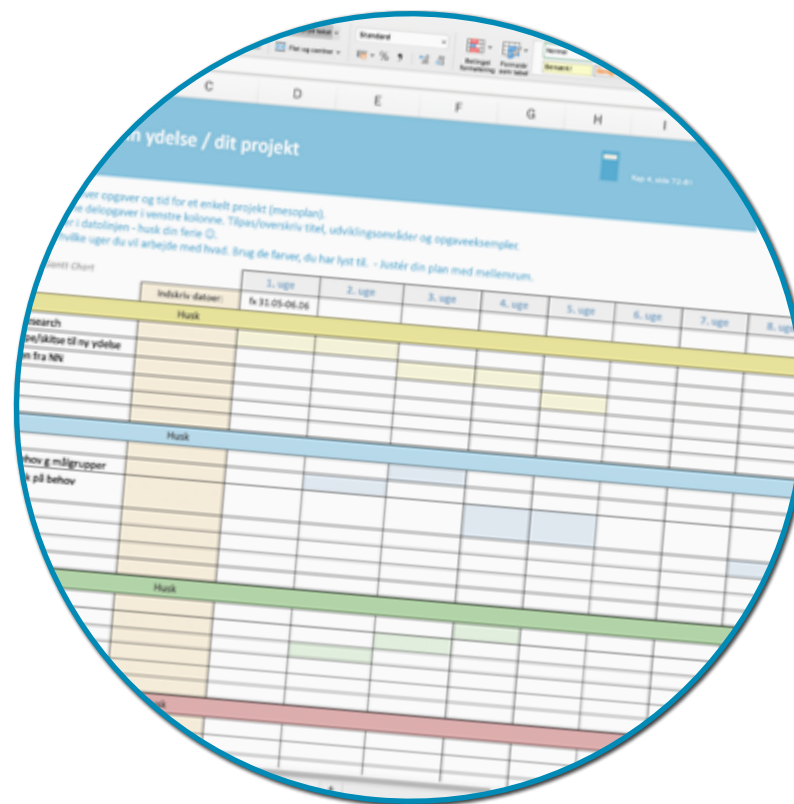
Flet og centrer
Standard
Betinget formatering
Formatér som tabel
Normal
Bemærk!
C D E F G H I
n ydelse / dit projekt
Kap 4, side 72-81
ver opgaver og tid for et enkelt projekt (mesoplan).
e delopgaver i venstre kolonne. Tilpas/overskriv titel, udviklingsområder og opgaveeksempler.
r i datolinjen - husk din ferie ☺.
hvilke uger du vil arbejde med hvad. Brug de farver, du har lyst til. - Justér din plan med mellemrum.
Gantt Chart
Indskriv datoer:
1. uge
fx 31.05-06.06
2. uge
3. uge
4. uge
5. uge
6. uge
7. uge
8. uge
Husk
esearch
pe/skitse til ny ydelse
n fra NN
Husk
ehov g målgrupper
på behov
Husk
sk